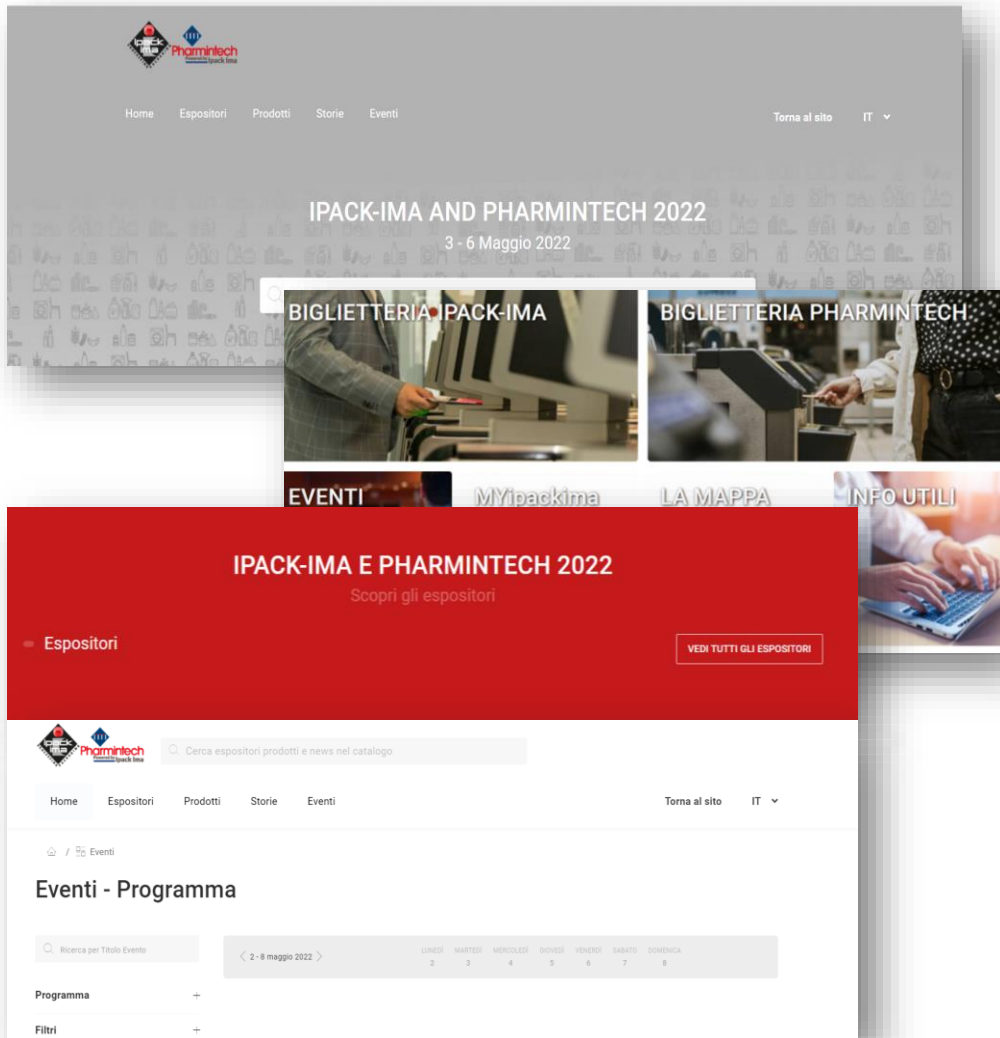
ipack ima Pharmintech Powered by Ipack Ima

Home Espositori Prodotti Storie Eventi

Torna al sito IT

IPACK-IMA AND PHARMINTECH 2022
3 - 6 Maggio 2022

BIGLIETTERIA IPACK-IMA
BIGLIETTERIA PHARMINTECH
EVENTI
MYipackima
LA MAPPA
INFO UTILI

IPACK-IMA E PHARMINTECH 2022
Scopri gli espositori

Espositori
VEDI TUTTI GLI ESPOSITORI

ipack ima Pharmintech Powered by Ipack Ima

Cerca espositori prodotti e news nel catalogo

Home Espositori Prodotti Storie Eventi

Torna al sito IT

/ Eventi

Eventi - Programma

Ricerca per Titolo Evento

2 - 8 maggio 2022

| LUNEDÌ | MARTEDÌ | MERCOLEDÌ | GIOVEDÌ | VENERDÌ | SABATO | DOMENICA |
|---|---|---|---|---|---|---|
| 2 | 3 | 4 | 5 | 6 | 7 | 8 |

Programma +
Filtri +